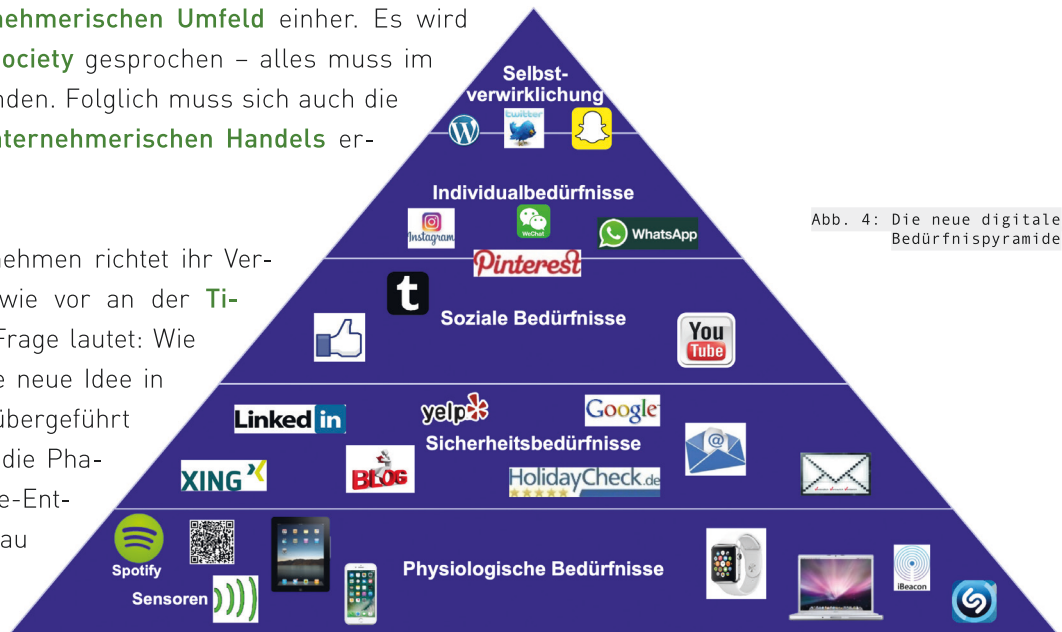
nehmerischen Umfeld einher. Es wird ociety gesprochen – alles muss im nden. Folglich muss sich auch die nternehmerischen Handels er-

nehmen richtet ihr Ver- wie vor an der Ti- Frage lautet: Wie e neue Idee in übergeführt die Pha- e-Ent- au

Selbst-verwirklichung

twitter

Individualbedürfnisse

Instagram

WeChat

WhatsApp

Pinterest

t

Soziale Bedürfnisse

You Tube

Linked in

yelp

Google

Sicherheitsbedürfnisse

XING

BLOG

HolidayCheck.de

Spotify

Sensoren

Physiologische Bedürfnisse

iBeacon

Abb. 4: Die neue digitale Bedürfnispyramide